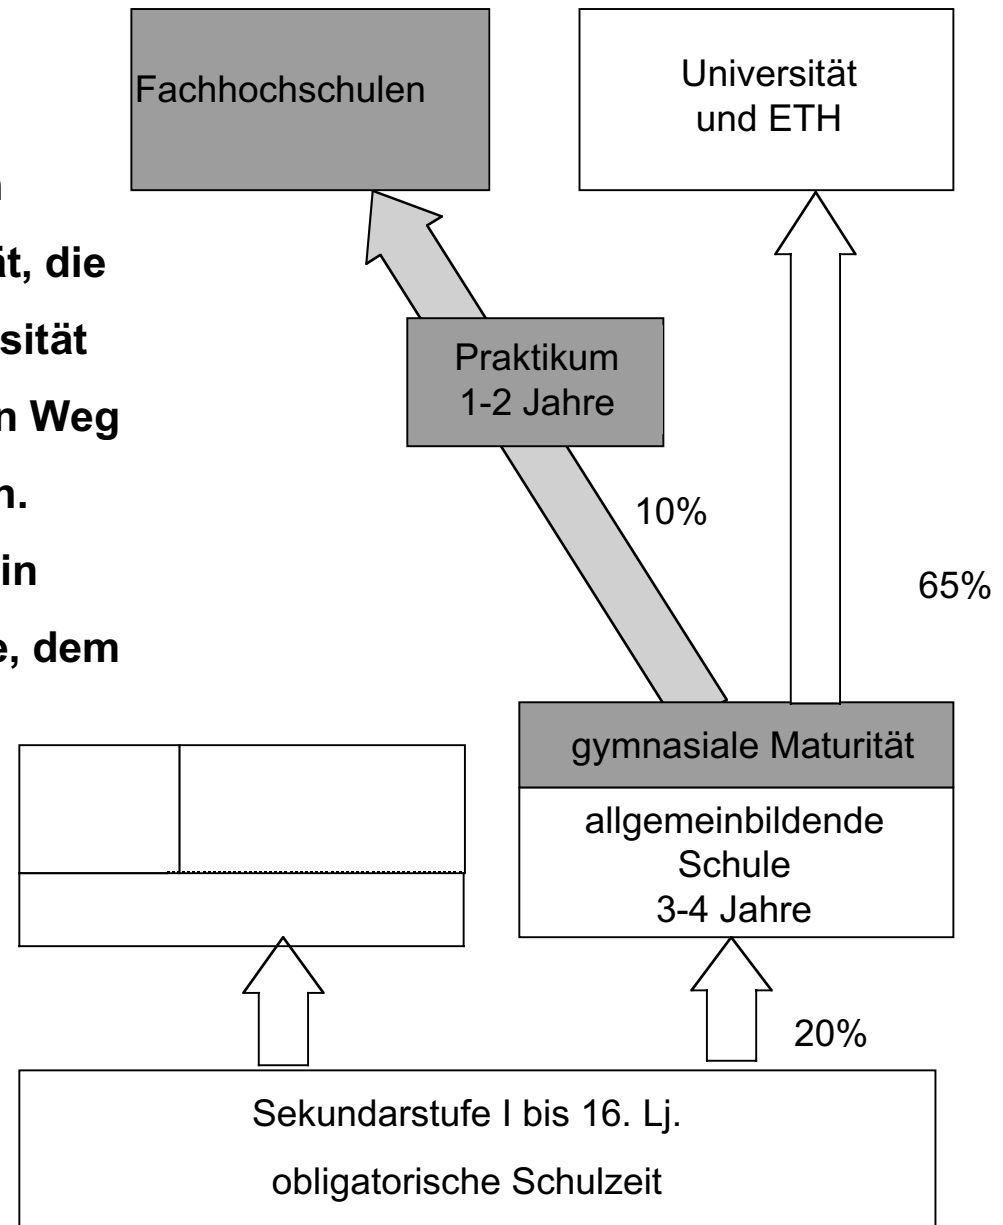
n

it, die

sität

n Weg

n.

in

e, dem

Fachhochschulen

Universität und ETH

Praktikum 1-2 Jahre

10%

65%

gymnasiale Maturität

allgemeinbildende Schule 3-4 Jahre

20%

Sekundarstufe I bis 16. Lj.

obligatorische Schulzeit